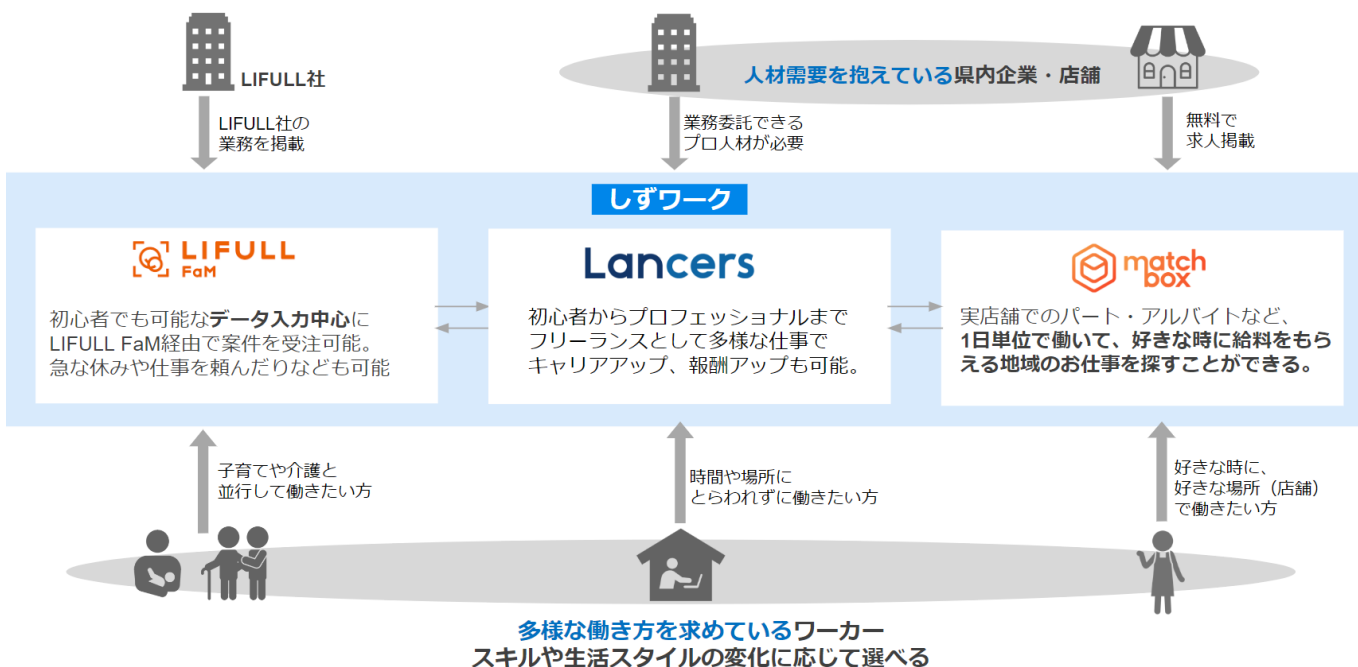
LIFULL社

人材需要を抱えている県内企業・店舗

LIFULL社の業務を掲載

業務委託できるプロ人材が必要

無料で求人掲載

しずワーク

LIFULL FaM

初心者でも可能なデータ入力中心にLIFULL FaM経由で案件を受注可能。急な休みや仕事を頼んだりなども可能

Lancers

初心者からプロフェッショナルまでフリーランスとして多様な仕事でキャリアアップ、報酬アップも可能。

match box

実店舗でのパート・アルバイトなど、1日単位で働いて、好きな時に給料をもらえる地域のお仕事を探すことができる。

子育てや介護と並行して働きたい方

時間や場所にとらわれずに働きたい方

好きな時に、好きな場所（店舗）で働きたい方

多様な働き方を求めているワーカー
スキルや生活スタイルの変化に応じて選べる